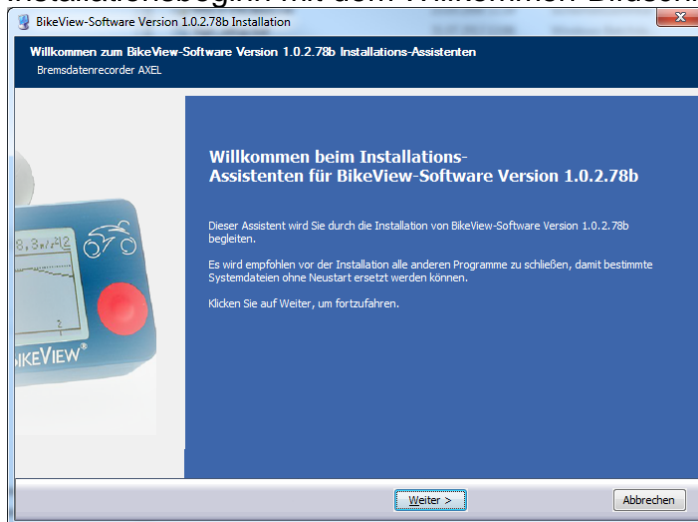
BikeView-Software Version 1.0.2.78b Installation

Willkommen zum BikeView-Software Version 1.0.2.78b Installations-Assistenten

Bremsdatenrecorder AXEL

Willkommen beim Installations-Assistenten für BikeView-Software Version 1.0.2.78b

Dieser Assistent wird Sie durch die Installation von BikeView-Software Version 1.0.2.78b begleiten.

Es wird empfohlen vor der Installation alle anderen Programme zu schließen, damit bestimmte Systemdateien ohne Neustart ersetzt werden können.

Klicken Sie auf Weiter, um fortzufahren.

8,3m/s2

BIKEVIEW®

Weiter >

Abbrechen